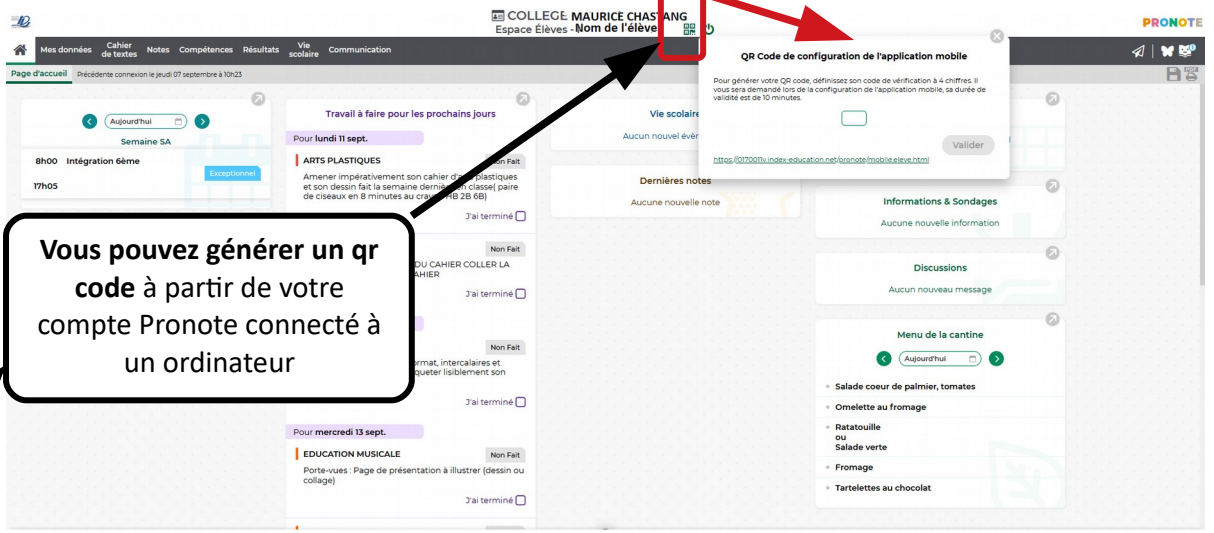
COLLEGE MAURICE CHASTANG
Espace Élèves - Nom de l'élève

PRONOTE

Mes données | Cahier de textes | Notes | Compétences | Résultats | Vie scolaire | Communication

Page d'accueil | Précédente connexion le jeudi 07 septembre à 10h23

Aujourd'hui
Semaine SA
8h00 Intégration 6ème
Exceptionnel
17h05

Travail à faire pour les prochains jours
Pour lundi 11 sept.
ARTS PLASTIQUES
Non Fait
Amener impérativement son cahier d'arts plastiques et son dessin fait la semaine dernière en classe( paire de ciseaux en 8 minutes au cra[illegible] HB 2B 6B)
J'ai terminé

Non Fait
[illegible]DU CAHIER COLLER LA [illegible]AHIER
J'ai terminé

Non Fait
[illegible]rmat, intercalaires et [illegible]queter lisiblement son
J'ai terminé

Pour mercredi 13 sept.
EDUCATION MUSICALE
Non Fait
Porte-vues : Page de présentation à illustrer (dessin ou collage)
J'ai terminé

Vie scolaire
Aucun nouvel évè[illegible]

Dernières notes
Aucune nouvelle note

QR Code de configuration de l'application mobile
Pour générer votre QR code, définissez son code de vérification à 4 chiffres. Il vous sera demandé lors de la configuration de l'application mobile, sa durée de validité est de 10 minutes.
Valider
https://0170011v.index-education.net/pronote/mobile.eleve.html

Informations & Sondages
Aucune nouvelle information

Discussions
Aucun nouveau message

Menu de la cantine
Aujourd'hui
Salade coeur de palmier, tomates
Omelette au fromage
Ratatouille
ou
Salade verte
Fromage
Tartelettes au chocolat

**Vous pouvez générer un qr code** à partir de votre compte Pronote connecté à un ordinateur